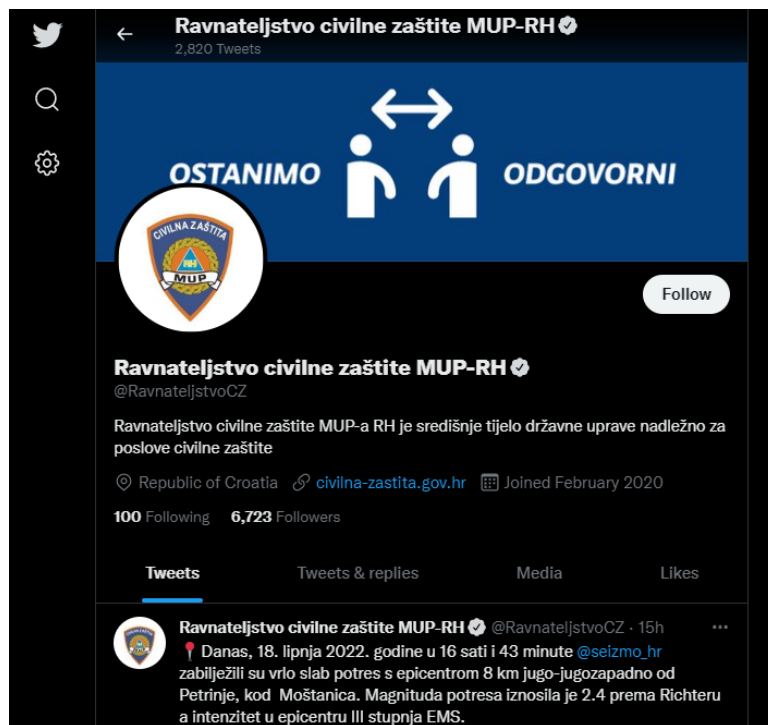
Ravnateljstvo civilne zaštite MUP-RH
2,820 Tweets

OSTANIMO ODGOVORNI

CIVILNA ZAŠTITA
RH
MUP

Follow

Ravnateljstvo civilne zaštite MUP-RH
@RavnateljstvoCZ

Ravnateljstvo civilne zaštite MUP-a RH je središnje tijelo državne uprave nadležno za poslove civilne zaštite

Republic of Croatia civilna-zastita.gov.hr Joined February 2020

100 Following 6,723 Followers

Tweets Tweets & replies Media Likes

Ravnateljstvo civilne zaštite MUP-RH @RavnateljstvoCZ · 15h
Danas, 18. lipnja 2022. godine u 16 sati i 43 minute @seizmo_hr zabilježili su vrlo slab potres s epicentrom 8 km jugo-jugozapadno od Petrinje, kod Moštanica. Magnituda potresa iznosila je 2.4 prema Richteru a intenzitet u epicentru III stupnja EMS.